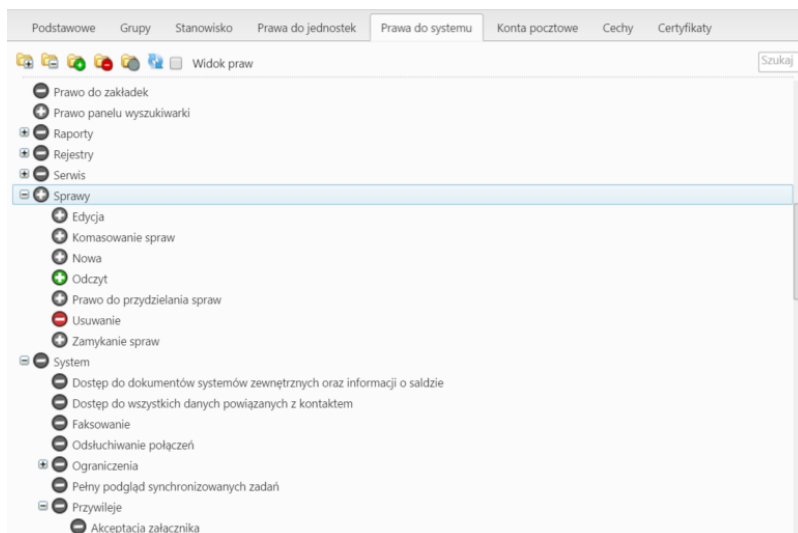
Podstawowe Grupy Stanowisko Prawa do jednostek Prawa do systemu Konta pocztowe Cechy Certyfikaty

Widok praw

Szukaj

Prawo do zakładek
Prawo panelu wyszukiwarki
Raporty
Rejestry
Serwis
Sprawy
Edycja
Komasowanie spraw
Nowa
Odczyt
Prawo do przydzielania spraw
Usuwanie
Zamykanie spraw
System
Dostęp do dokumentów systemów zewnętrznych oraz informacji o saldzie
Dostęp do wszystkich danych powiązanych z kontaktem
Faksowanie
Odsłuchiwanie połączeń
Ograniczenia
Pełny podgląd synchronizowanych zadań
Przywileje
Akceptacja załacznika